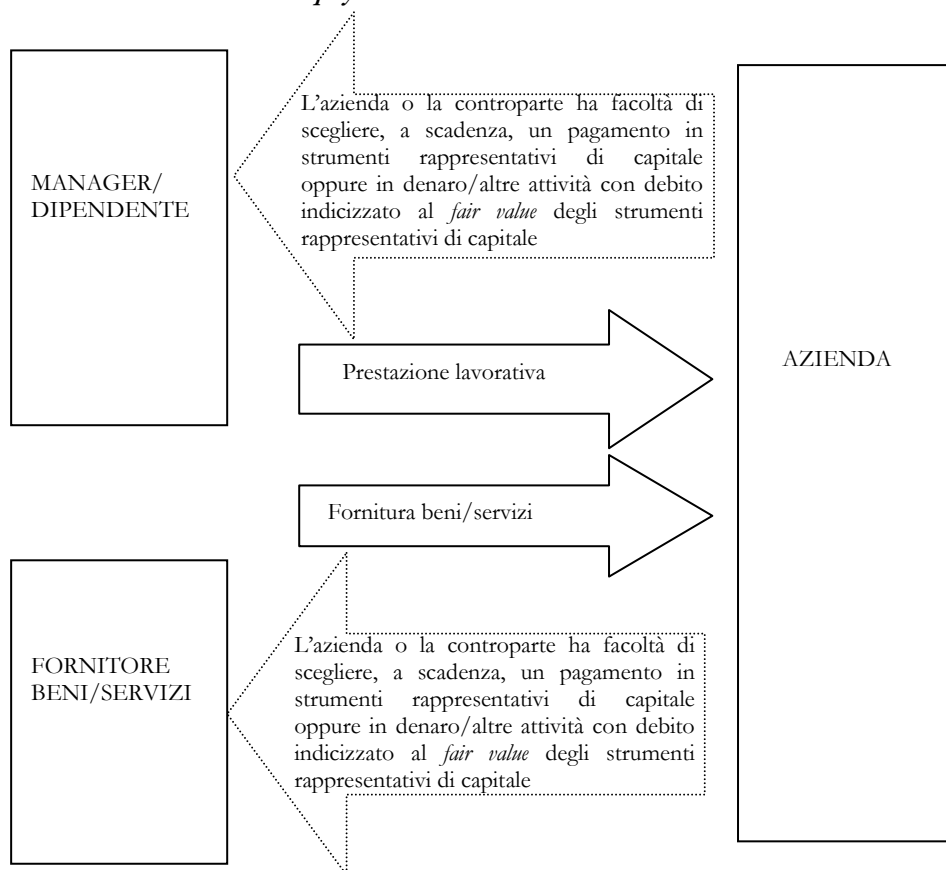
MANAGER/ DIPENDENTE

L'azienda o la controparte ha facoltà di scegliere, a scadenza, un pagamento in strumenti rappresentativi di capitale oppure in denaro/altre attività con debito indicizzato al *fair value* degli strumenti rappresentativi di capitale

Prestazione lavorativa

AZIENDA

Fornitura beni/servizi

FORNITORE BENI/SERVIZI

L'azienda o la controparte ha facoltà di scegliere, a scadenza, un pagamento in strumenti rappresentativi di capitale oppure in denaro/altre attività con debito indicizzato al *fair value* degli strumenti rappresentativi di capitale